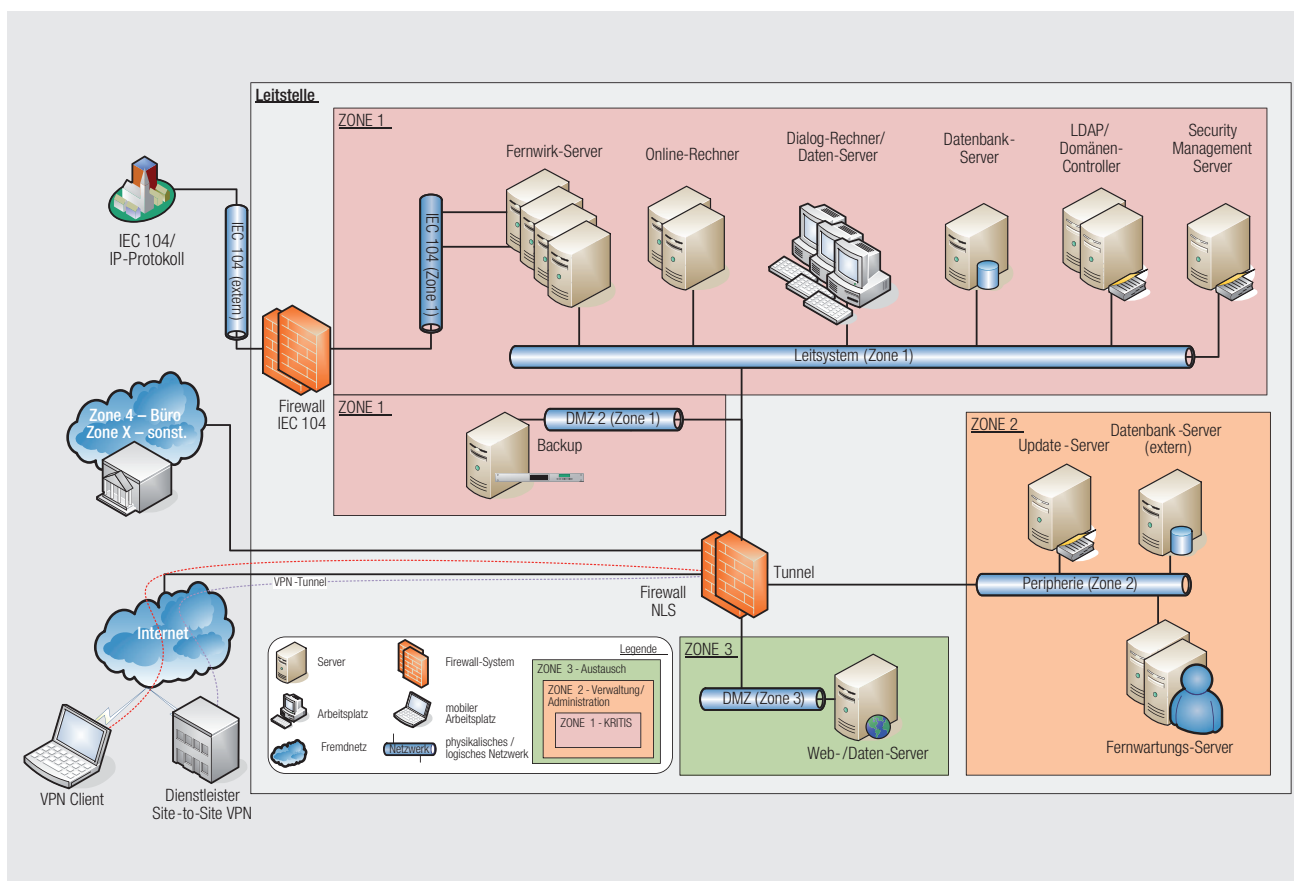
Leitstelle

ZONE 1

Fernwirk-Server

Online-Rechner

Dialog-Rechner/ Daten-Server

Datenbank-Server

LDAP/ Domänen-Controller

Security Management Server

IEC 104/ IP-Protokoll

IEC 104 (extern)

IEC 104 (Zone 1)

Leitsystem (Zone 1)

Firewall IEC 104

ZONE 1

DMZ 2 (Zone 1)

Backup

Zone 4 – Büro
Zone X – sonst.

ZONE 2

Update-Server

Datenbank-Server (extern)

Tunnel

Peripherie (Zone 2)

VPN-Tunnel

Firewall NLS

Internet

ZONE 3

DMZ (Zone 3)

Web-/Daten-Server

Fernwartungs-Server

Legende

Server

Firewall-System

ZONE 3 - Austausch

ZONE 2 - Verwaltung/ Administration

ZONE 1 - KRITIS

Arbeitsplatz

mobiler Arbeitsplatz

Fremdnetz

Netzwerk

physikalisches / logisches Netzwerk

VPN Client

Dienstleister Site-to-Site VPN